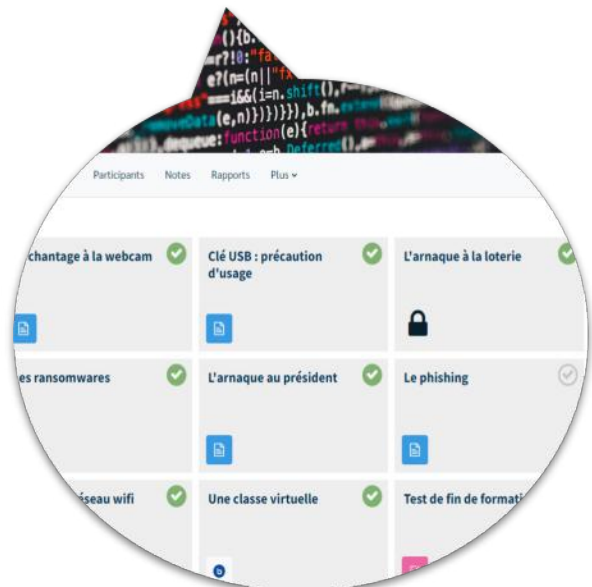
(){b.
r?!0:"fa
e?(n=(n||"fx
==i&&(i=n.shift(),
(e,n)}}}}}),b.fn.
dequeue:function(e){return
Deferred(),

Participants Notes Rapports Plus

chantage à la webcam

Clé USB : précaution d'usage

L'arnaque à la loterie

es ransomwares

L'arnaque au président

Le phishing

éseau wifi

Une classe virtuelle

Test de fin de formati